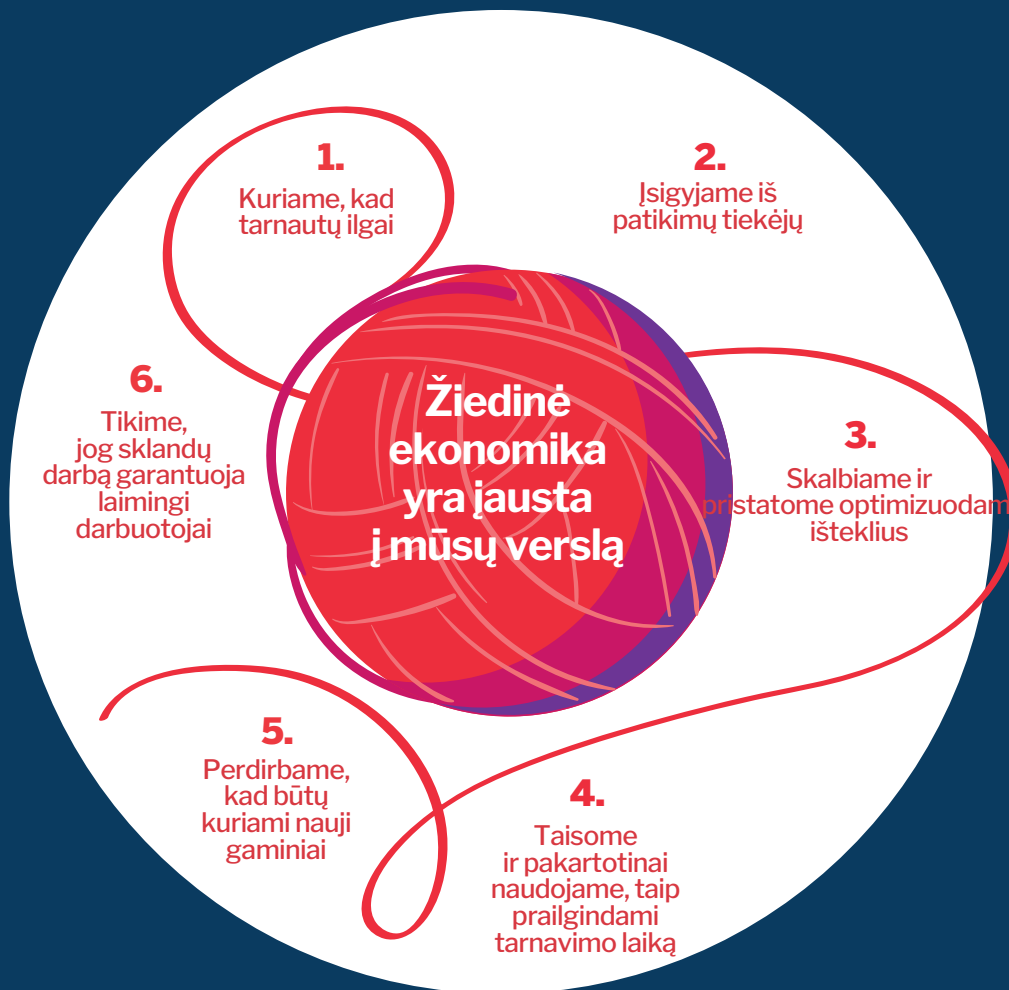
Žiedinė ekonomika yra įausta į mūsų verslą

1.
Kuriame, kad tarnautų ilgai

2.
Įsigyjame iš patikimų tiekėjų

3.
Skalbiame ir pristatome optimizuodami išteklius

4.
Taisome ir pakartotinai naudojame, taip prailgindami tarnavimo laiką

5.
Perdirbame, kad būtų kuriami nauji gaminiai

6.
Tikime, jog sklandų darbą garantuoja laimingi darbuotojai